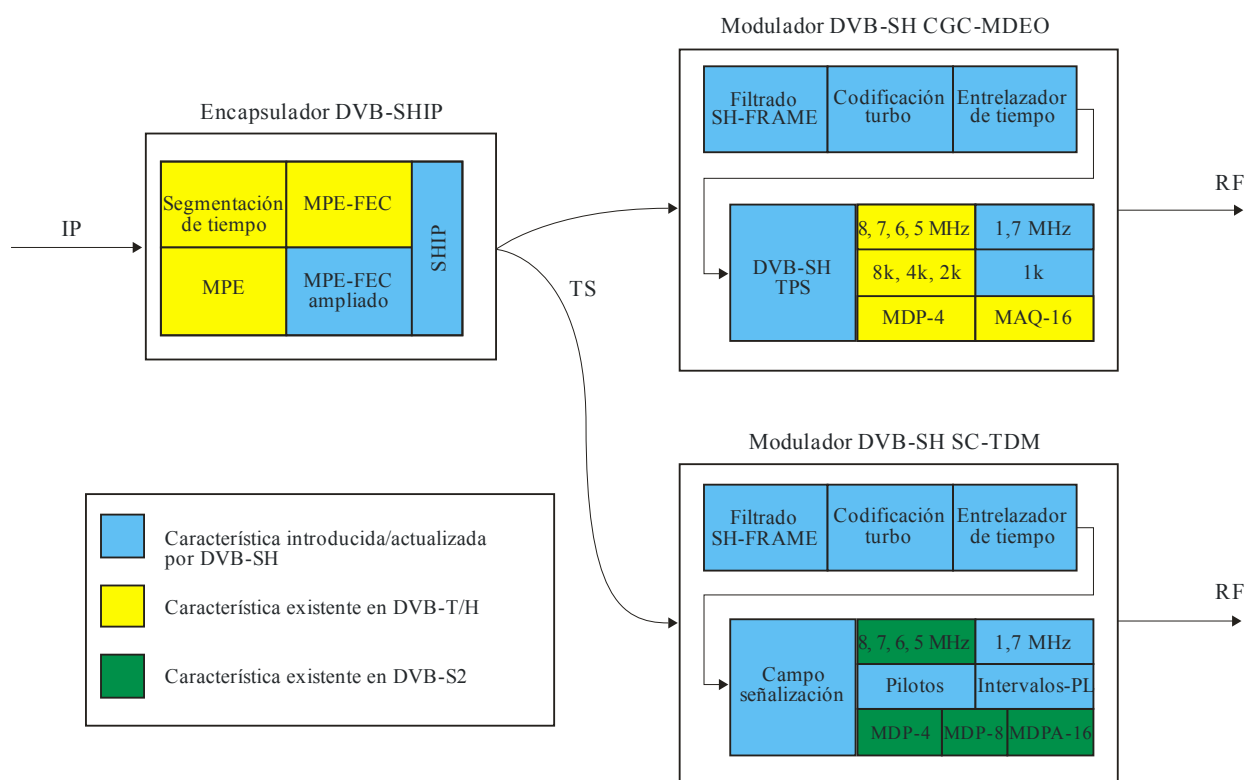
Modulador DVB-SH CGC-MDEO

Filtrado SH-FRAME

Codificación turbo

Entrelazador de tiempo

Encapsulador DVB-SHIP

Segmentación de tiempo

MPE-FEC

SHIP

MPE

MPE-FEC ampliado

IP

TS

DVB-SH TPS

8, 7, 6, 5 MHz

1,7 MHz

8k, 4k, 2k

1k

MDP-4

MAQ-16

RF

Modulador DVB-SH SC-TDM

Filtrado SH-FRAME

Codificación turbo

Entrelazador de tiempo

RF

Característica introducida/actualizada por DVB-SH

Característica existente en DVB-T/H

Característica existente en DVB-S2

Campo señalización

8, 7, 6, 5 MHz

1,7 MHz

Pilotos

Intervalos-PL

MDP-4

MDP-8

MDPA-16